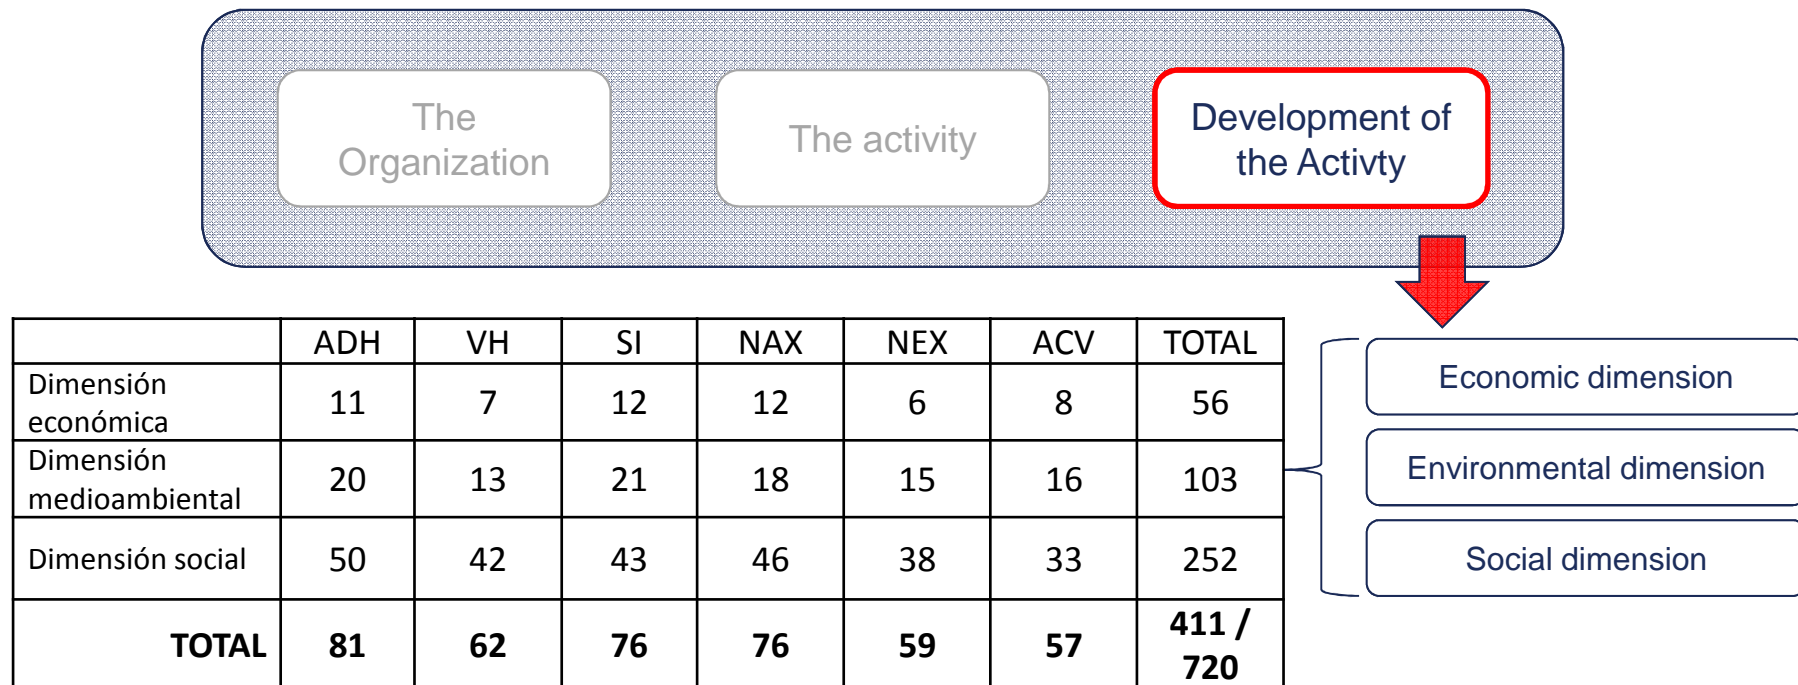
The Organization

The activity

Development of the Activty

|  | ADH | VH | SI | NAX | NEX | ACV | TOTAL |
|---|---|---|---|---|---|---|---|
| Dimensión económica | 11 | 7 | 12 | 12 | 6 | 8 | 56 |
| Dimensión medioambiental | 20 | 13 | 21 | 18 | 15 | 16 | 103 |
| Dimensión social | 50 | 42 | 43 | 46 | 38 | 33 | 252 |
| **TOTAL** | **81** | **62** | **76** | **76** | **59** | **57** | **411 / 720** |

Economic dimension

Environmental dimension

Social dimension